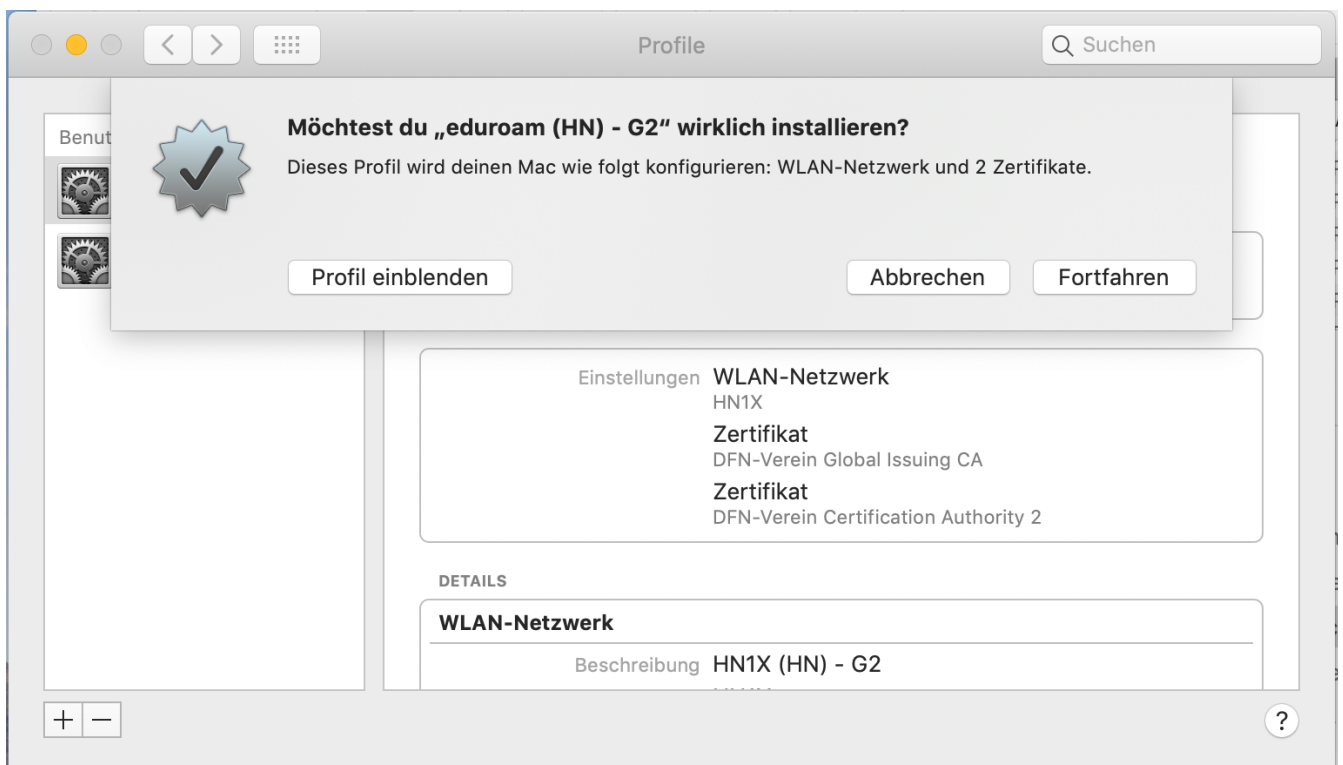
Profile

Suchen

Benut

Möchtest du „eduroam (HN) - G2“ wirklich installieren?

Dieses Profil wird deinen Mac wie folgt konfigurieren: WLAN-Netzwerk und 2 Zertifikate.

Profil einblenden

Abbrechen

Fortfahren

Einstellungen WLAN-Netzwerk
HN1X
Zertifikat
DFN-Verein Global Issuing CA
Zertifikat
DFN-Verein Certification Authority 2

DETAILS

WLAN-Netzwerk

Beschreibung HN1X (HN) - G2

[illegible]

+ −

?